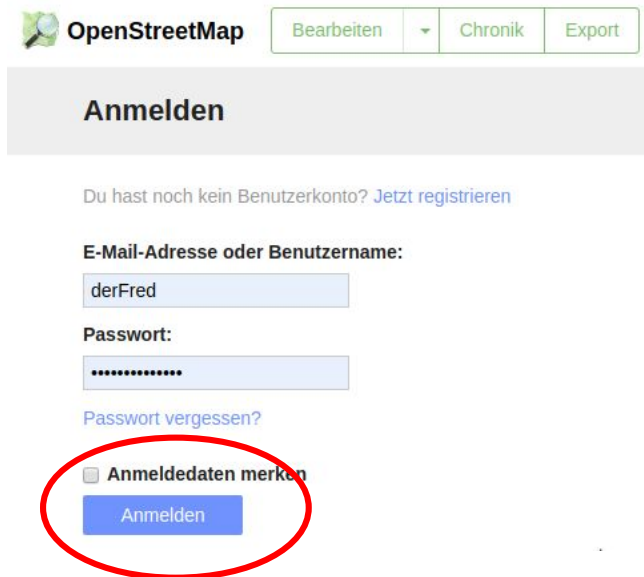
OpenStreetMap

Bearbeiten | Chronik | Export

Anmelden

Du hast noch kein Benutzerkonto? Jetzt registrieren

E-Mail-Adresse oder Benutzername:

derFred

Passwort:

••••••••••••••

Passwort vergessen?

Anmeldedaten merken

Anmelden